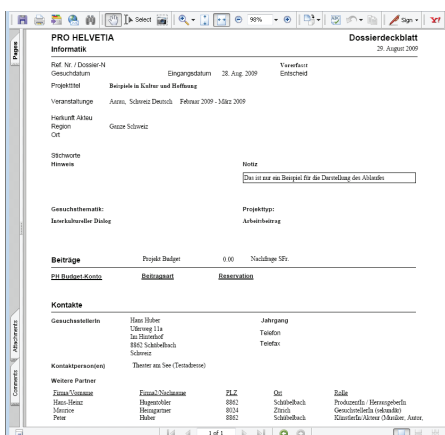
Select 98% Sign

Pages

PRO HELVETIA
Informatik

Dossierdeckblatt
29. August 2009

Ref. Nr. / Dossier-N
Gesuchdatum
Eingangsdatum 28. Aug. 2009
Vorerfasst
Entscheid

Projekttitel Beispiele in Kultur und Hoffnung

Veranstaltunge Aarau, Schweiz Deutsch Februar 2009 - März 2009

Herkunft Aktau
Region Ganze Schweiz
Ort

Stichworte
Hinweis

Notiz
Das ist nur ein Beispiel für die Darstellung des Ablaufes

Gesuchsthematik:
Interkultureller Dialog

Projekttyp:
Arbeitsbeitrag

Beiträge
Projekt Budget 0.00 Nachfrage SFr.

PH Budget-Konto
Beitragsart
Reservation

Kontakte

Gesuchstellerin
Hans Huber
Uferweg 11a
Im Hinterhof
8862 Schübelbach
Schweiz

Jahrgang
Telefon
Telefax

Kontaktperson(en) Theater am See (Testadresse)

Weitere Partner

| Firma/Vorname | Firma2/Nachname | PLZ | Ort | Rolle |
|---|---|---|---|---|
| Hans-Heinz | Hugentobler | 8862 | Schübelbach | ProduzentIn / Herausgeberin |
| Maurice | Herzgartner | 8024 | Zürich | Geschäftsstelle (Kontakt) |
| Peter | Huber | 8862 | Schübelbach | Künstlerin/Akteur (Musiker, Autor, |

Attachments
Comments

1 of 1